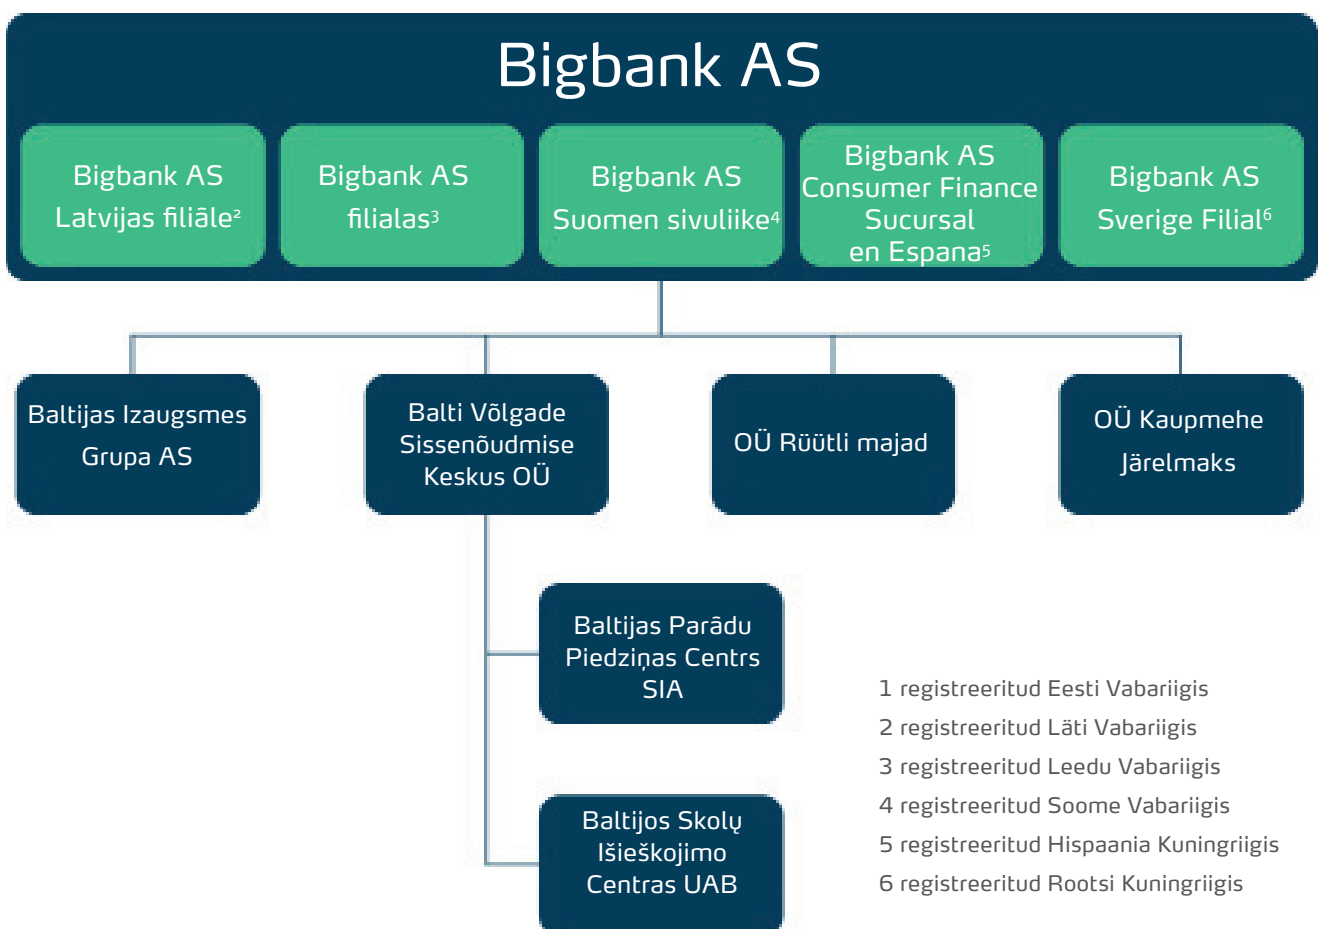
Bigbank AS

Bigbank AS Latvijas filiāle²

Bigbank AS filialas³

Bigbank AS Suomen sivuliike⁴

Bigbank AS Consumer Finance Sucursal en Espana⁵

Bigbank AS Sverige Filial⁶

Baltijas Izaugsmes Grupa AS

Balti Võlgade Sissenõudmise Keskus OÜ

OÜ Rüütli majad

OÜ Kaupmehe Järelmaks

Baltijas Parādu Piedziņas Centrs SIA

Baltijos Skolų Išieškojimo Centras UAB

1 registreeritud Eesti Vabariigis
2 registreeritud Läti Vabariigis
3 registreeritud Leedu Vabariigis
4 registreeritud Soome Vabariigis
5 registreeritud Hispaania Kuningriigis
6 registreeritud Rootsi Kuningriigis